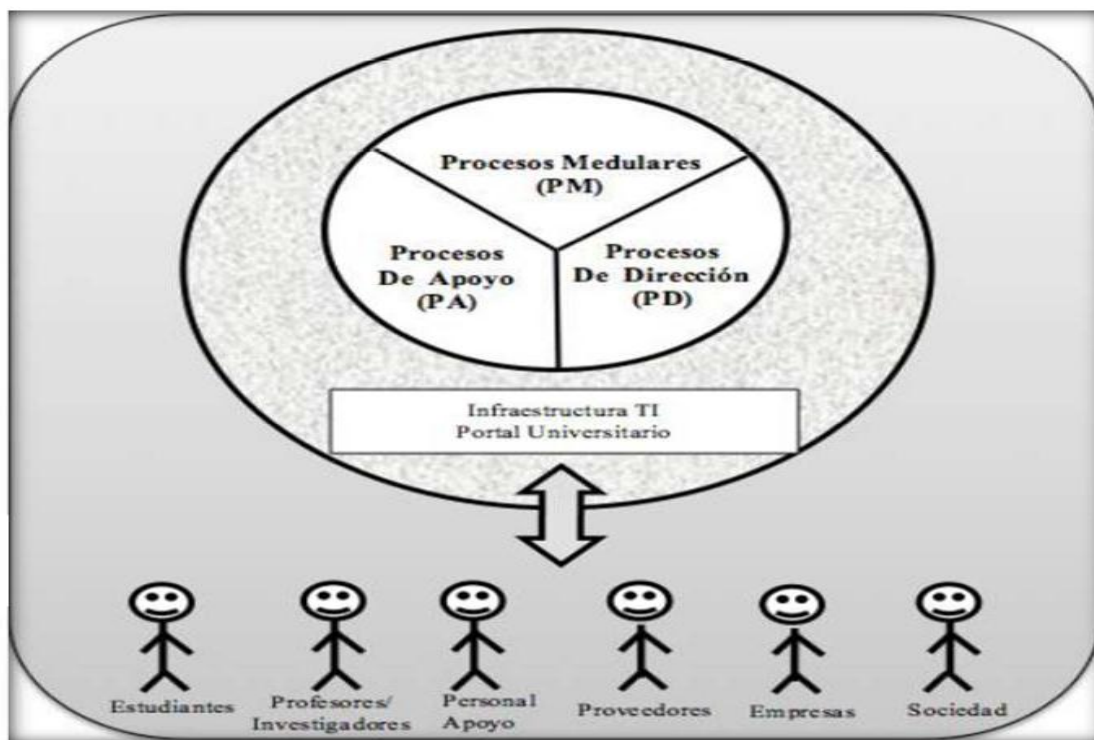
Procesos Medulares (PM)

Procesos De Apoyo (PA)

Procesos De Dirección (PD)

Infraestructura TI
Portal Universitario

Estudiantes

Profesores/ Investigadores

Personal Apoyo

Proveedores

Empresas

Sociedad